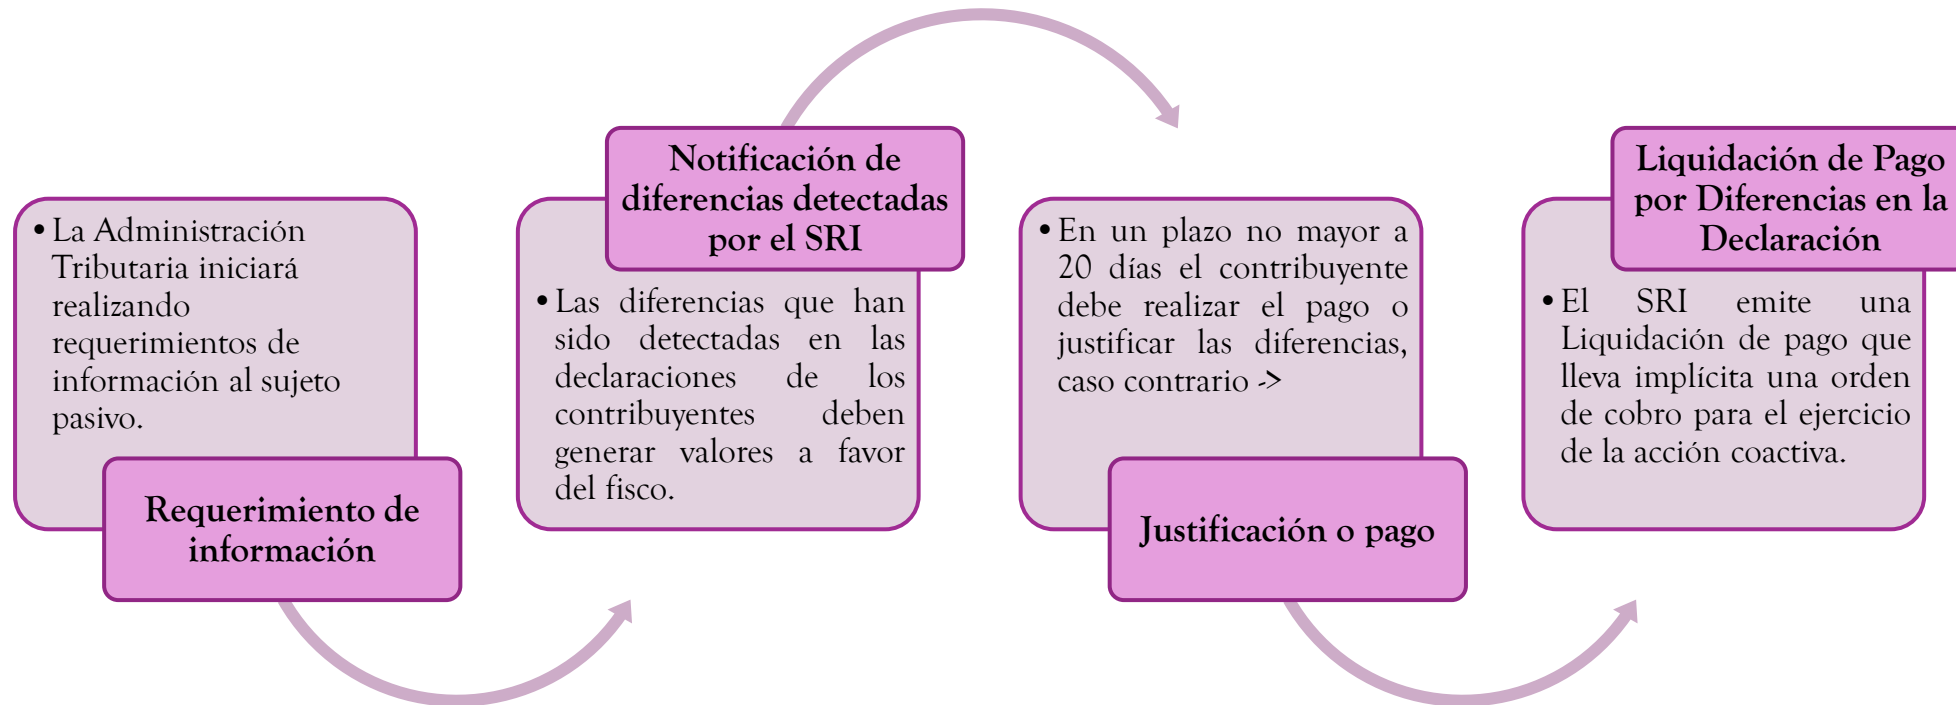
• La Administración Tributaria iniciará realizando requerimientos de información al sujeto pasivo.

Requerimiento de información

Notificación de diferencias detectadas por el SRI

• Las diferencias que han sido detectadas en las declaraciones de los contribuyentes deben generar valores a favor del fisco.

• En un plazo no mayor a 20 días el contribuyente debe realizar el pago o justificar las diferencias, caso contrario ->

Justificación o pago

Liquidación de Pago por Diferencias en la Declaración

• El SRI emite una Liquidación de pago que lleva implícita una orden de cobro para el ejercicio de la acción coactiva.